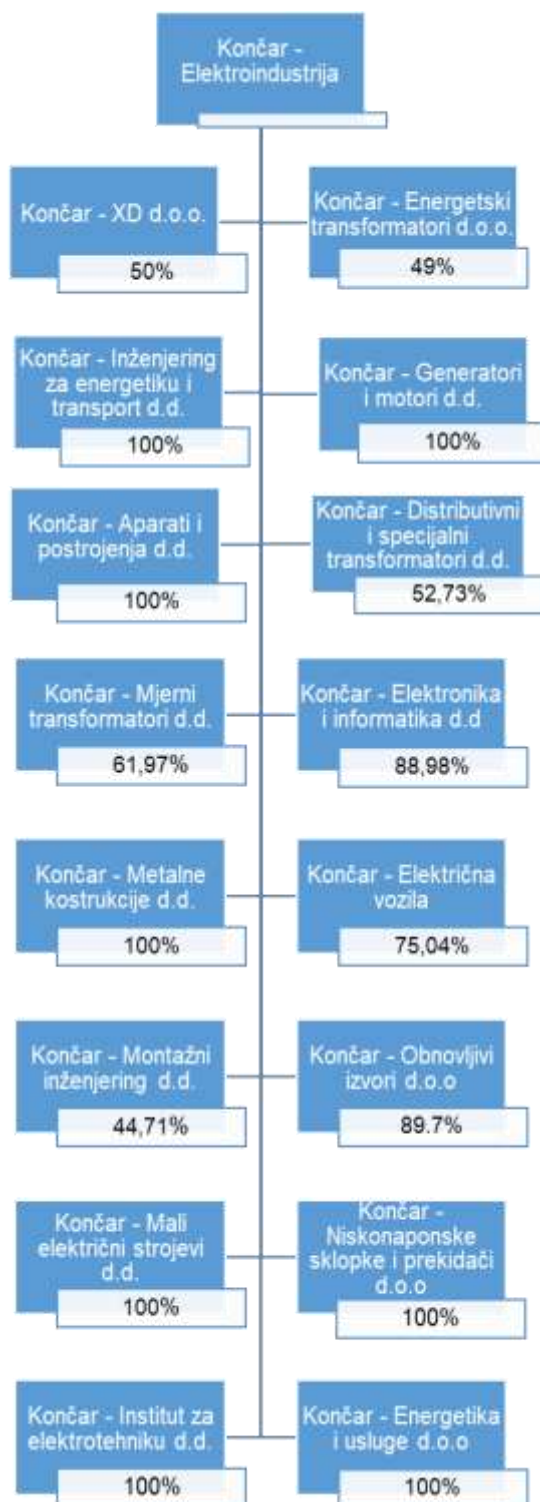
Končar - Elektroindustrija

Končar - XD d.o.o.
50%

Končar - Energetski transformatori d.o.o.
49%

Končar - Inženjering za energetiku i transport d.d.
100%

Končar - Generatori i motori d.d.
100%

Končar - Aparati i postrojenja d.d.
100%

Končar - Distributivni i specijalni transformatori d.d.
52,73%

Končar - Mjerni transformatori d.d.
61,97%

Končar - Elektronika i informatika d.d
88,98%

Končar - Metalne kostrukcije d.d.
100%

Končar - Električna vozila
75,04%

Končar - Montažni inženjering d.d.
44,71%

Končar - Obnovljivi izvori d.o.o
89.7%

Končar - Mali električni strojevi d.d.
100%

Končar - Niskonaponske sklopke i prekidači d.o.o
100%

Končar - Institut za elektrotehniku d.d.
100%

Končar - Energetika i usluge d.o.o
100%